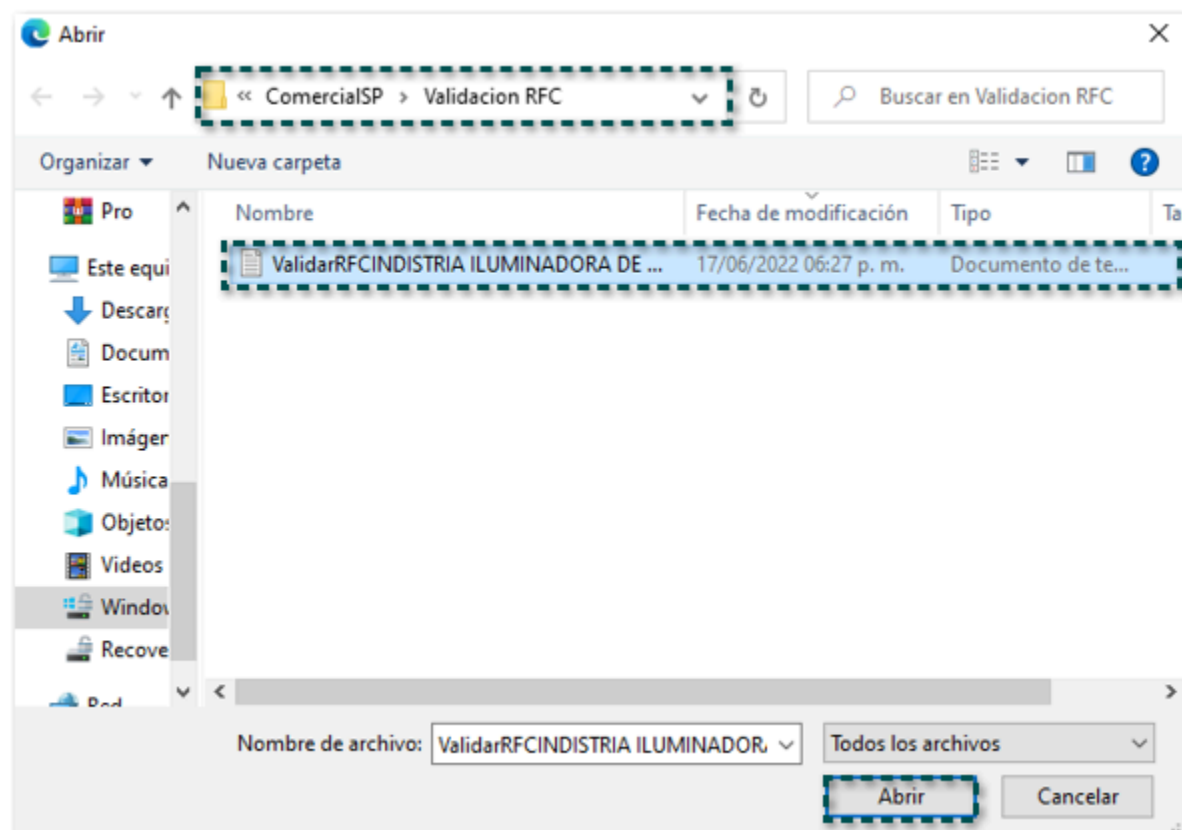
Abrir

« ComercialSP › Validacion RFC

Buscar en Validacion RFC

Organizar ▾ Nueva carpeta

Pro

Este equi

Descarg

Docum

Escritor

Imáger

Música

Objetos

Videos

Windo

Recove

Red

| Nombre | Fecha de modificación | Tipo | Ta |
|---|---|---|---|
| ValidarRFCINDISTRIA ILUMINADORA DE ... | 17/06/2022 06:27 p. m. | Documento de te... | |

Nombre de archivo: ValidarRFCINDISTRIA ILUMINADOR

Todos los archivos

Abrir

Cancelar